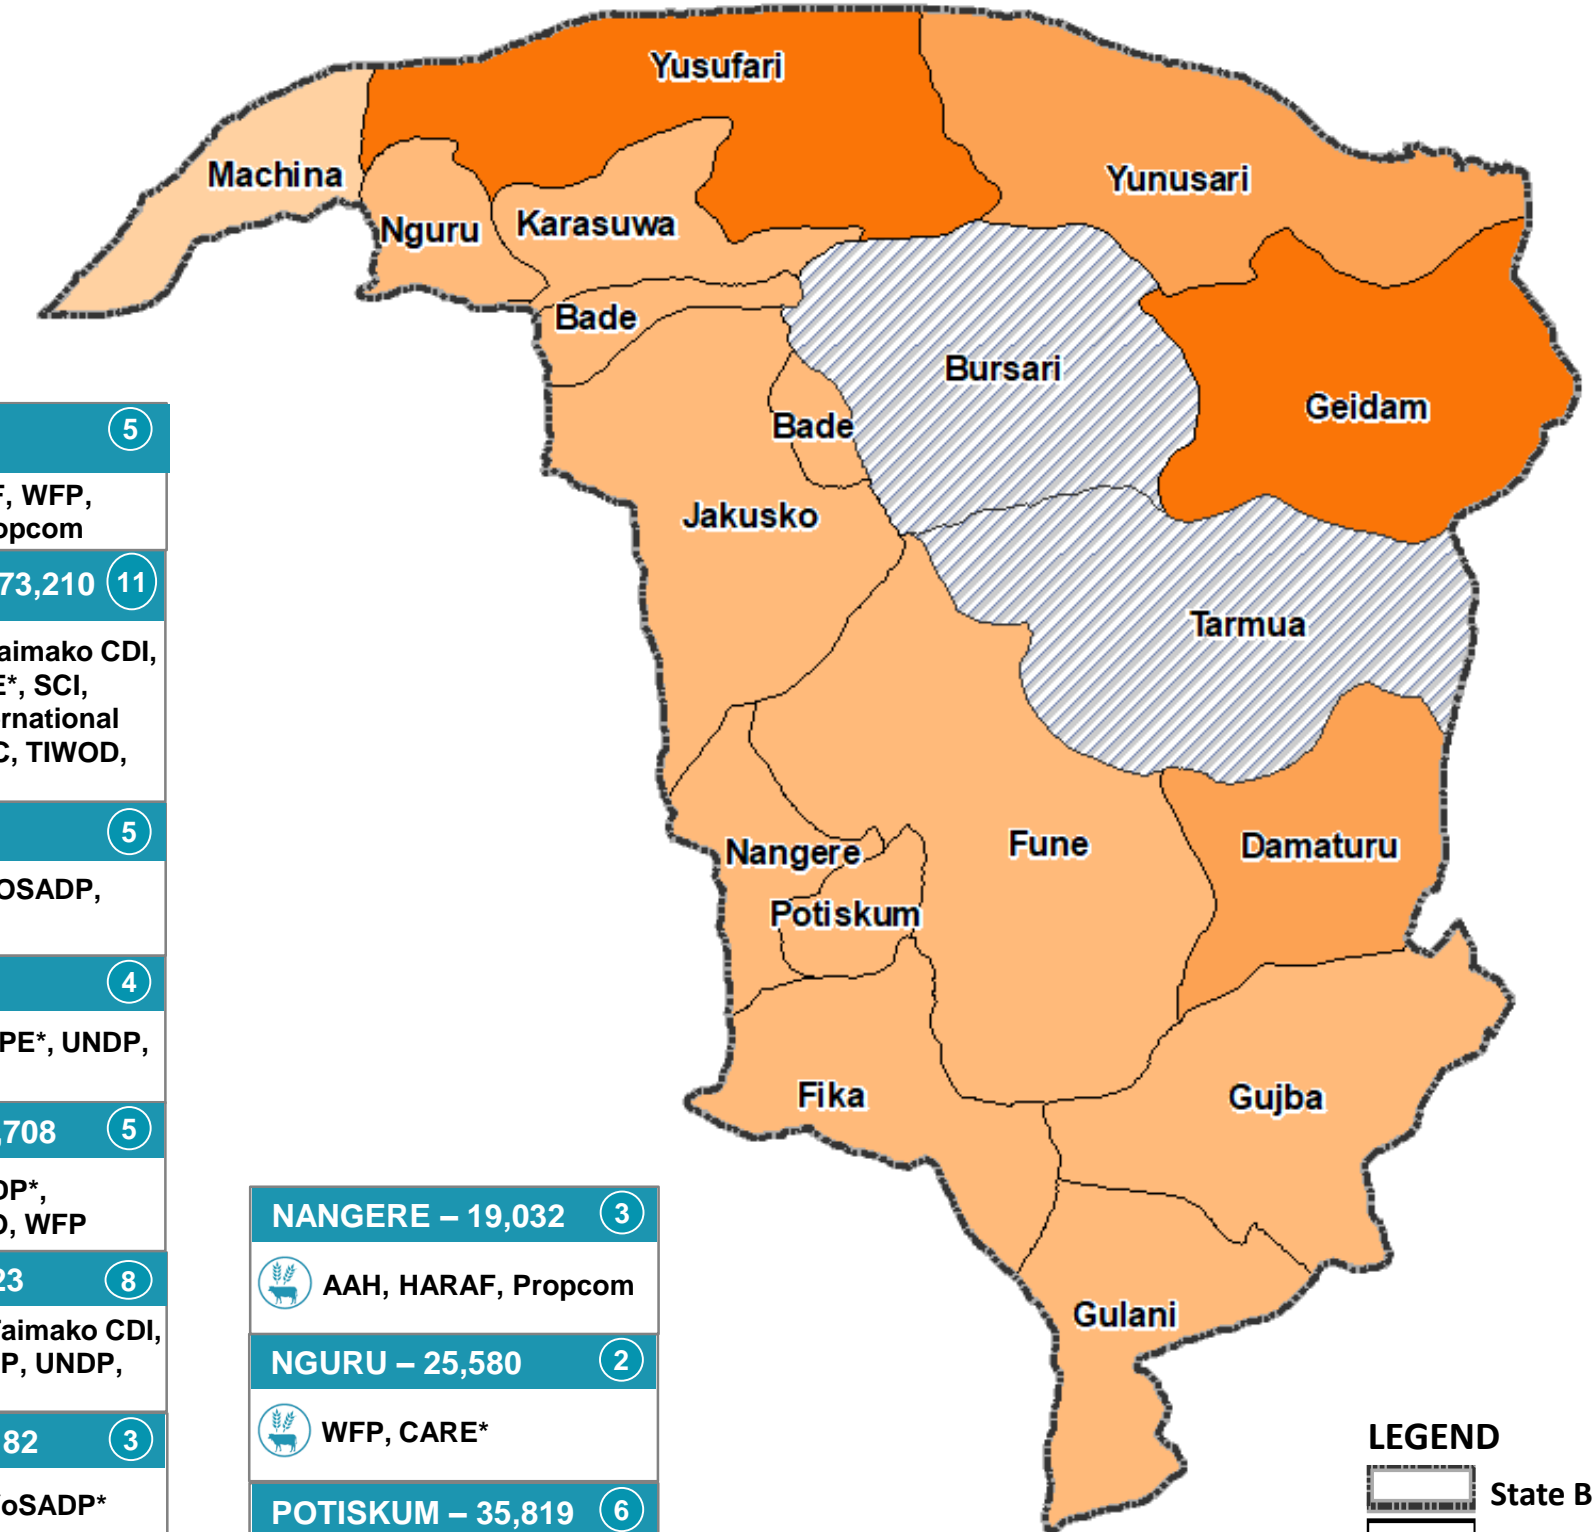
Yusufari
Machina
Nguru
Karasuwa
Yunusari
Bade
Bursari
Geidam
Bade
Jakusko
Tarmua
Nangere
Fune
Damaturu
Potiskum
Fika
Gujba
Gulani

5
F, WFP,
opcom

73,210 11
aimako CDI,
E*, SCI,
rnational
C, TIWOD,

5
OSADP,

4
PE*, UNDP,

708 5
DP*,
D, WFP

23 8
aimako CDI,
P, UNDP,

82 3
oSADP*

NANGERE – 19,032 3
AAH, HARAF, Propcom

NGURU – 25,580 2
WFP, CARE*

POTISKUM – 35,819 6

LEGEND
State B